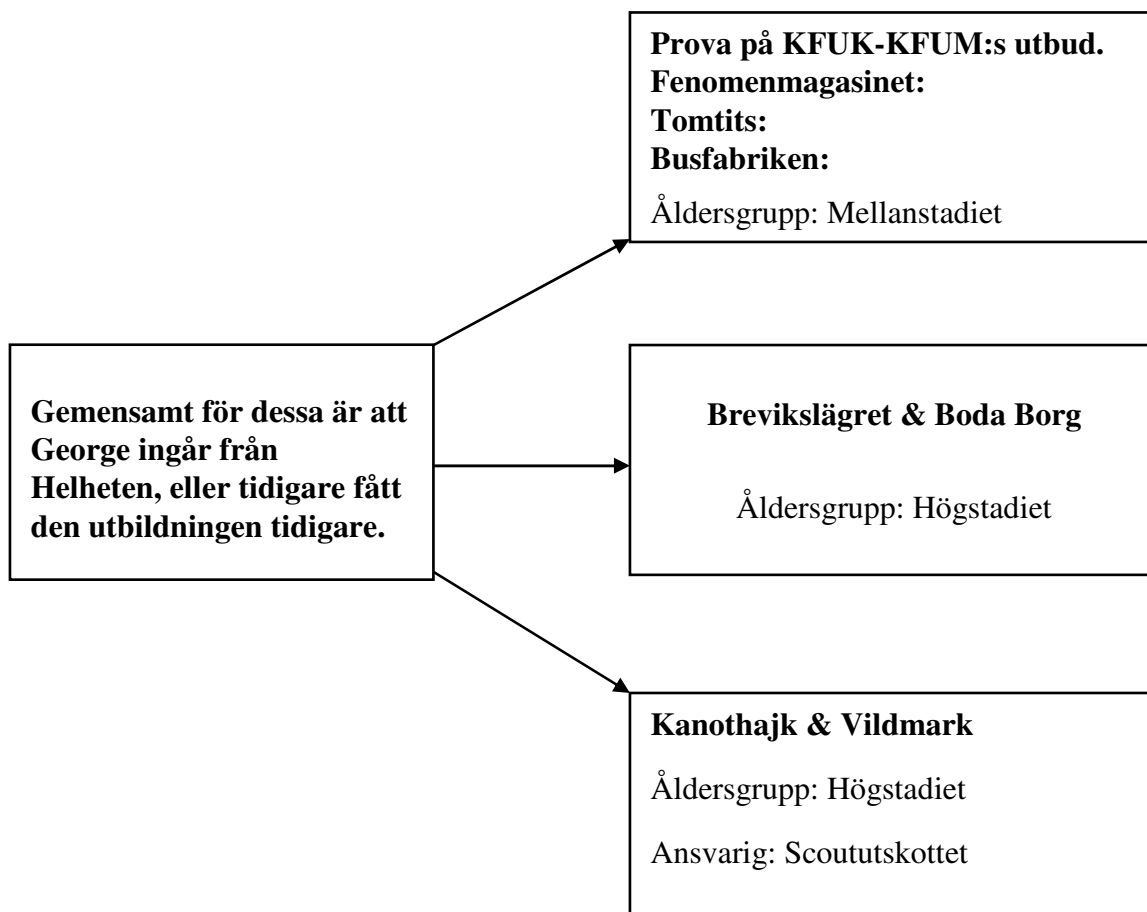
Gemensamt för dessa är att George ingår från Helheten, eller tidigare fått den utbildningen tidigare.

Prova på KFUK-KFUM:s utbud.
Fenomenmagasinet:
Tomtits:
Busfabriken:

Åldersgrupp: Mellanstadiet

Brevikslägret & Boda Borg

Åldersgrupp: Högstadiet

Kanothajk & Vildmark

Åldersgrupp: Högstadiet

Ansvarig: Scoututskottet